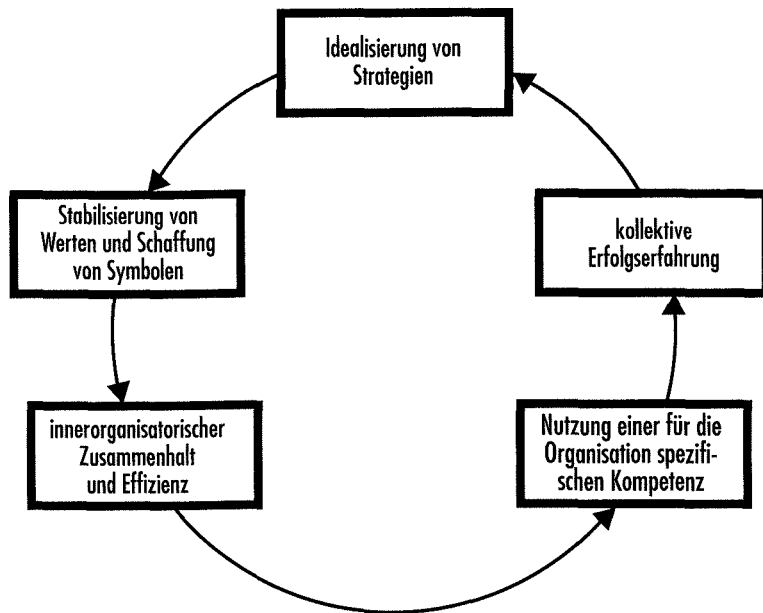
Idealisierung von Strategien

Stabilisierung von Werten und Schaffung von Symbolen

kollektive Erfolgserfahrung

innerorganisatorischer Zusammenhalt und Effizienz

Nutzung einer für die Organisation spezifischen Kompetenz